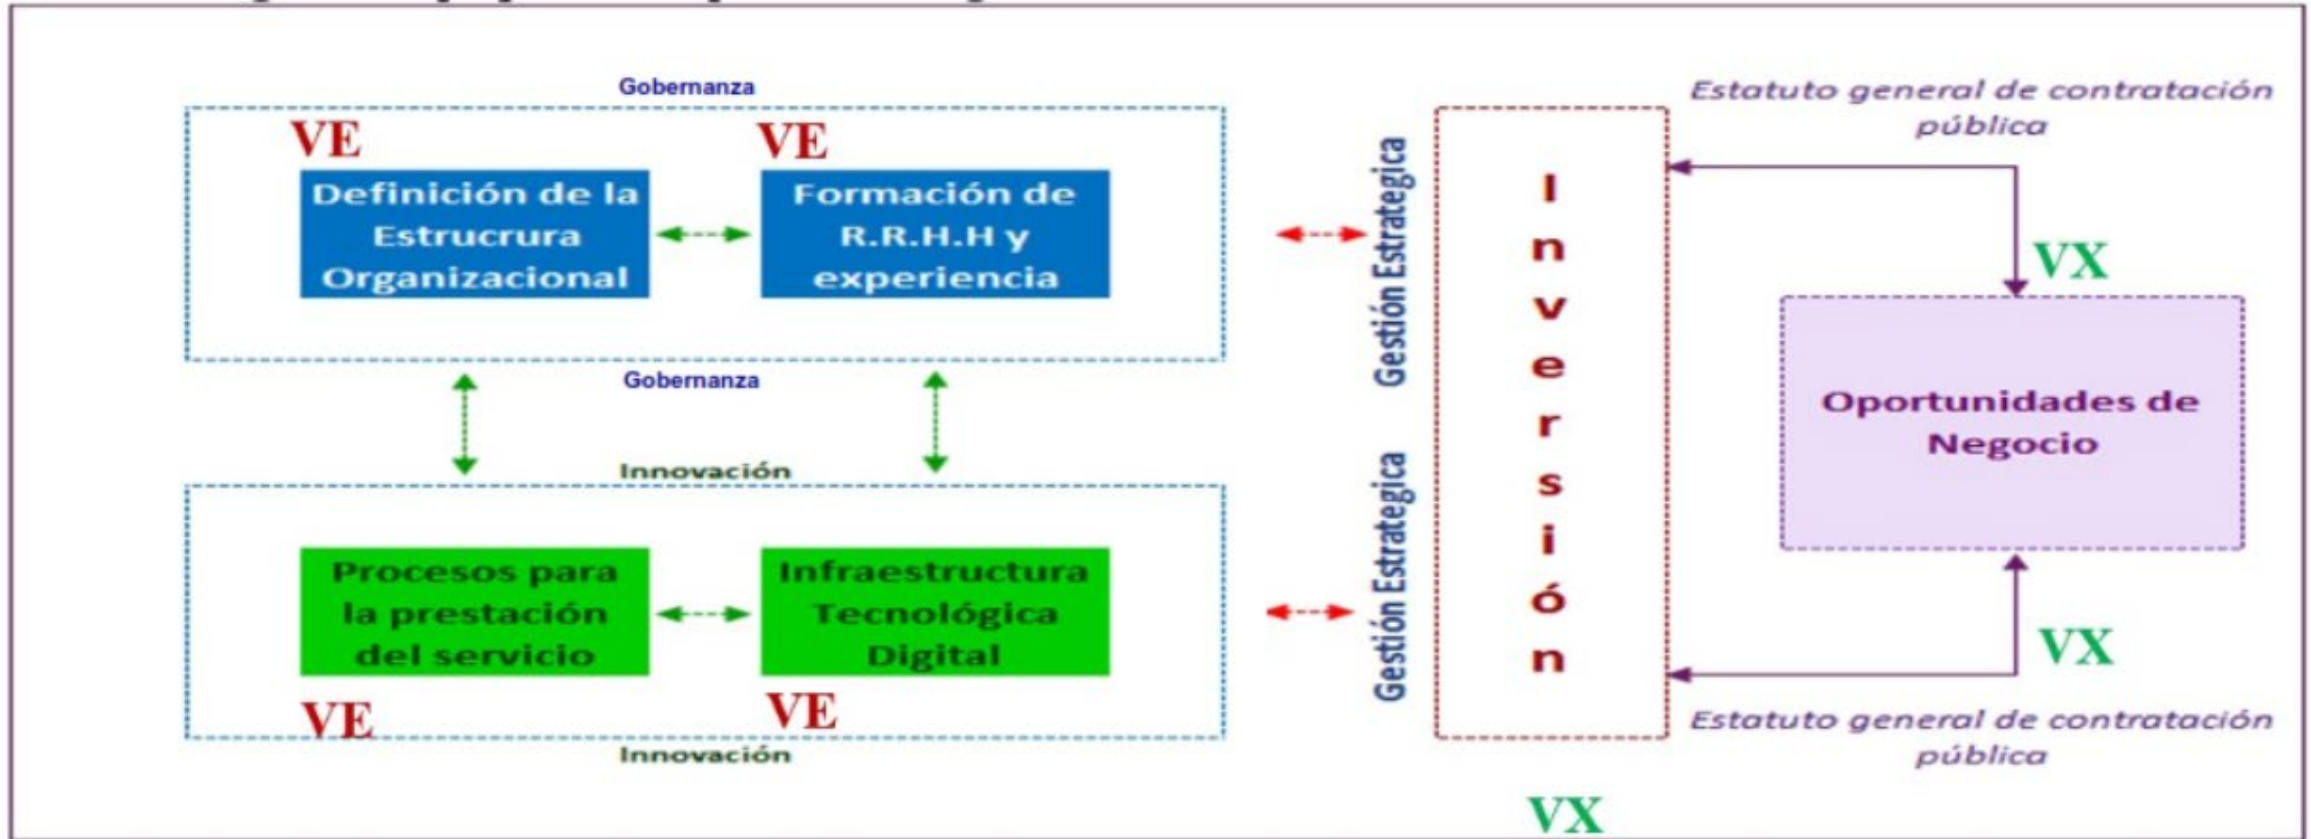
Gobernanza

VE

Definición de la Estrucrura Organizacional

VE

Formación de R.R.H.H y experiencia

Gobernanza

Innovación

Procesos para la prestación del servicio

Infraestructura Tecnológica Digital

VE

VE

Innovación

Gestión Estrategica

Gestión Estrategica

I n v e r s i ó n

Estatuto general de contratación pública

VX

Oportunidades de Negocio

VX

Estatuto general de contratación pública

VX